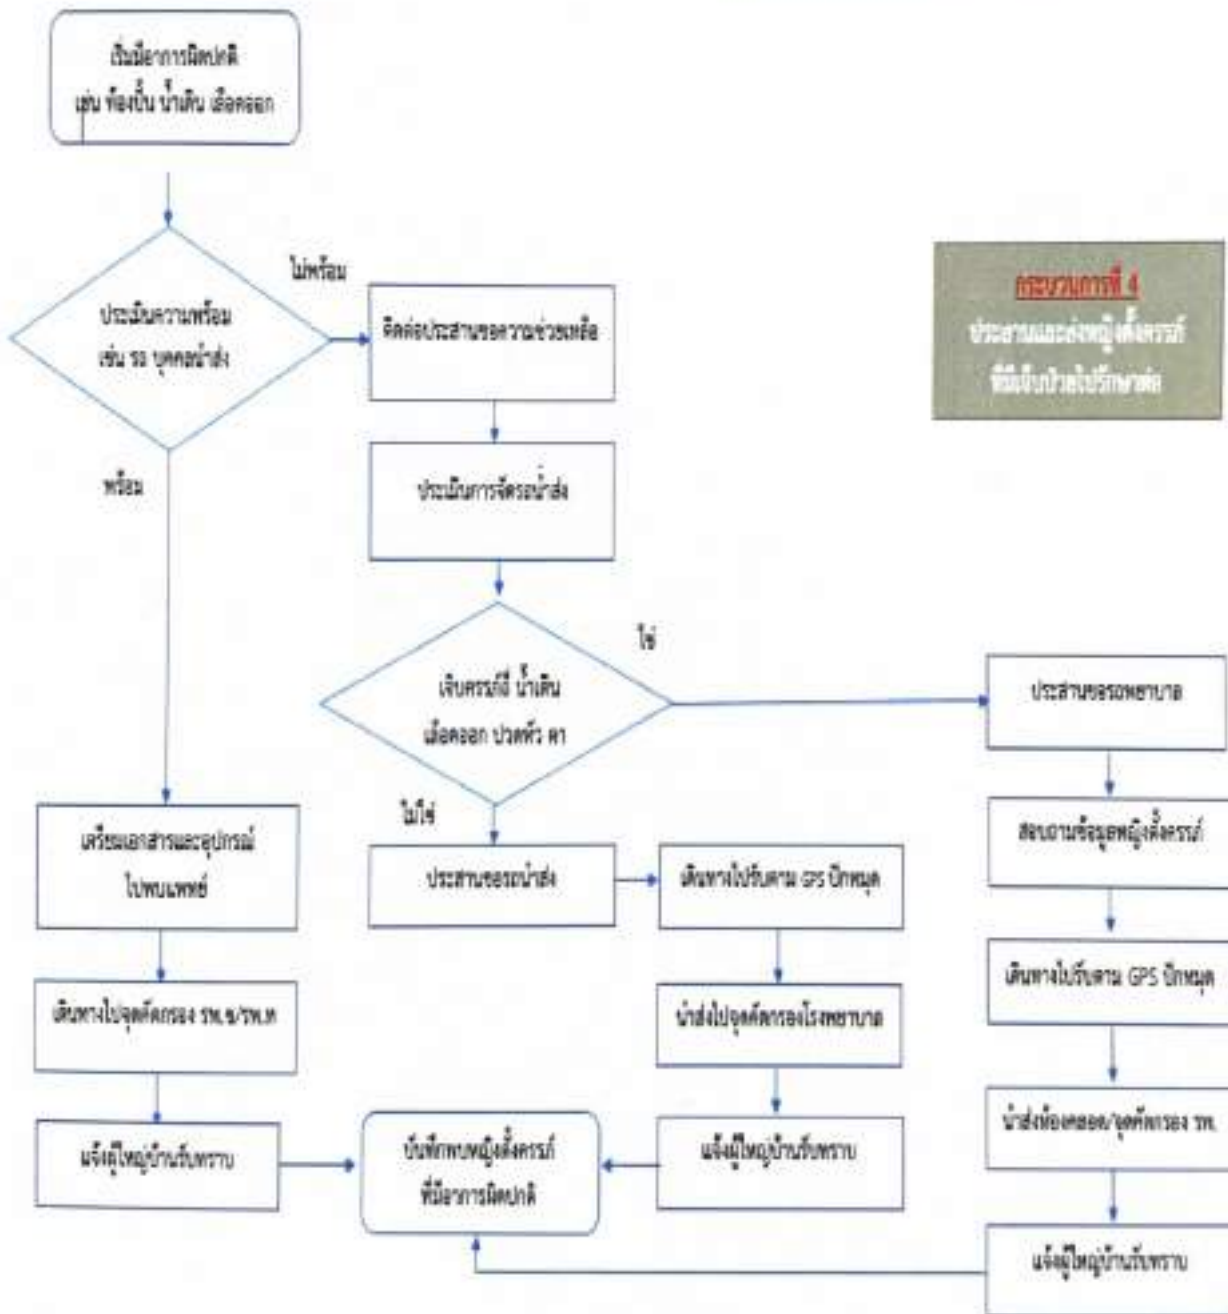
เริ่มมีอาการผิดปกติ
เช่น ท้องปั้น น้ำเดิน เลือดออก

ประเมินความพร้อม
เช่น รถ บุคคลนำส่ง

ไม่พร้อม

ติดต่อประสานขอความช่วยเหลือ

ประเมินการจัดรถนำส่ง

กระบวนการที่ 4
ประสานและส่งหญิงตั้งครรภ์
ที่มีภาวะเจ็บป่วยไปรักษาต่อ

พร้อม

ใช่

เจ็บครรภ์ถี่ น้ำเดิน
เลือดออก ปวดหัว ตา

ประสานขอรถพยาบาล

สอบถามข้อมูลหญิงตั้งครรภ์

ไม่ใช่

เตรียมเอกสารและอุปกรณ์
ไปพบแพทย์

ประสานขอรถนำส่ง

เดินทางไปรับตาม GPS ปักหมุด

เดินทางไปรับตาม GPS ปักหมุด

เดินทางไปจุดคัดกรอง รพ.ช/รพ.ท

นำส่งไปจุดคัดกรองโรงพยาบาล

นำส่งห้องคลอด/จุดคัดกรอง รพ.

แจ้งผู้ใหญ่บ้านรับทราบ

บันทึกพบหญิงตั้งครรภ์
ที่มีอาการผิดปกติ

แจ้งผู้ใหญ่บ้านรับทราบ

แจ้งผู้ใหญ่บ้านรับทราบ